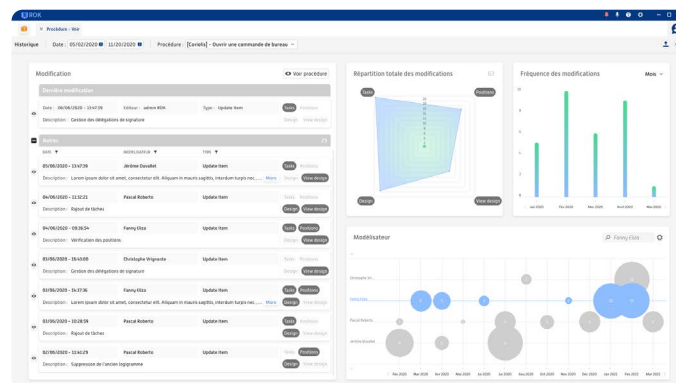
ROK

Procédure - Voir

Historique | Date : 05/02/2020 | 11/20/2020 | Procédure : [Coriolis] - Ouvrir une commande de bureau

Modification

Voir procédure

Dernière modification

Date : 08/06/2020 - 13:47:39 | Créateur : admin ROK | Type : Update Item | Tasks | Positions

Description : Gestion des délégations de signature | Design | View design

Archive

DATE | MODIFICATEUR | TYPE

05/08/2020 - 13:47:39 | Jérôme Duvallet | Update Item | Tasks | Positions
Description : Lorem ipsum dolor sit amet, consectetur elit. Aliquam in mauris sagittis, interdum turpis nec,... More | Design | View design

04/08/2020 - 11:32:21 | Pascal Roberto | Update Item | Tasks | Positions
Description : Rajout de tâches | Design | View design

04/08/2020 - 09:36:54 | Fanny Eliza | Update Item | Tasks | Positions
Description : Vérification des positions | Design | View design

03/08/2020 - 16:45:00 | Christophe Wignacle | Update Item | Tasks | Positions
Description : Gestion des délégations de signature | Design | View design

03/08/2020 - 16:37:36 | Fanny Eliza | Update Item | Tasks | Positions
Description : Lorem ipsum dolor sit amet, consectetur elit. Aliquam in mauris sagittis, interdum turpis nec,... More | Design | View design

03/08/2020 - 10:28:34 | Pascal Roberto | Update Item | Tasks | Positions
Description : Rajout de tâches | Design | View design

02/08/2020 - 11:44:29 | Pascal Roberto | Update Item | Tasks | Positions
Description : Suppression de l'ancien logigramme | Design | View design

Répartition totale des modifications

Tasks | Positions | Design | View design

Fréquence des modifications

Mois

Jan 2020 | Fev 2020 | Mar 2020 | Avril 2020 | Mai 2020

Modélisateur

Fanny Eliza

Christophe W... | Fanny Eliza | Pascal Roberto | Jérôme Duvallet

Fev 2020 | Mar 2020 | Avr 2020 | Mai 2020 | Jui 2020 | Jul 2020 | Aou 2020 | Sep 2020 | Oct 2020 | Nov 2020 | Dec 2020 | Jan 2021 | Fev 2021 | Mar 2021